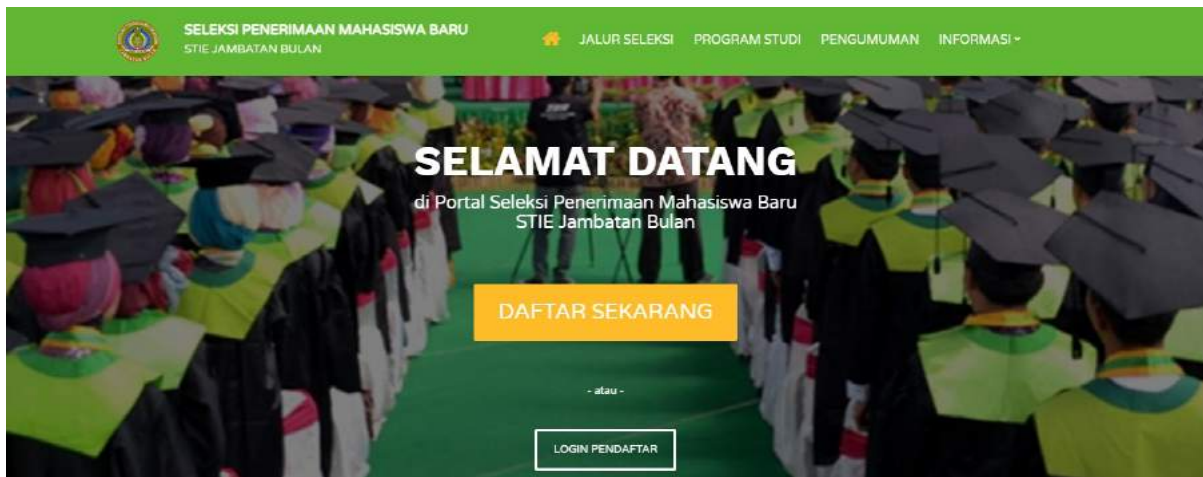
SELEKSI PENERIMAAN MAHASISWA BARU
STIE JAMBATAN BULAN

JALUR SELEKSI PROGRAM STUDI PENGUMUMAN INFORMASI

SELAMAT DATANG

di Portal Seleksi Penerimaan Mahasiswa Baru STIE Jambatan Bulan

DAFTAR SEKARANG

- atau -

LOGIN PENDAFTAR